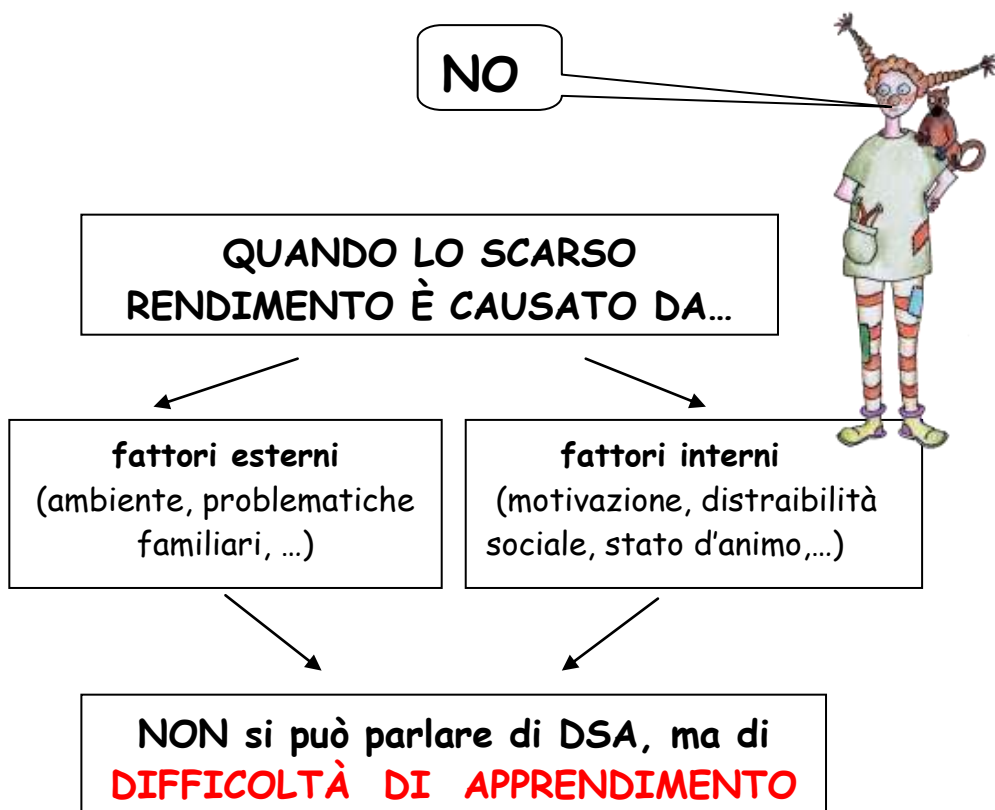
NO

QUANDO LO SCARSO RENDIMENTO È CAUSATO DA…

fattori esterni
(ambiente, problematiche familiari, …)

fattori interni
(motivazione, distraibilità sociale, stato d'animo,…)

NON si può parlare di DSA, ma di
DIFFICOLTÀ DI APPRENDIMENTO